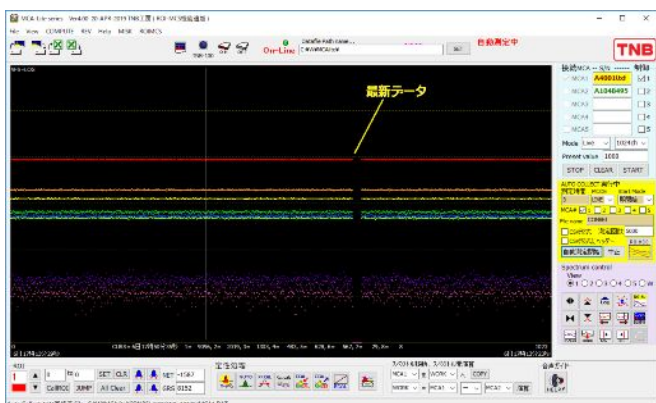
MCA Lite series Ver400 20 APR 2019 TNB工房 [ MCA-V1対応組込版 ]
File View COMPUTE REV Help MESR ROMCS
On-Line
自動測定中
TNB
最新データ
接続MCA一覧
MCA1 A4001bd
MCA2 A1046495
MCA3
MCA4
MCA5
Mode
Preset value 1000
STOP CLEAR START
AUTO COLLECT 実行中
MCA#
Spectrum control
SET CLR
All Clear
SET
定性分析
自動表示
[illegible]